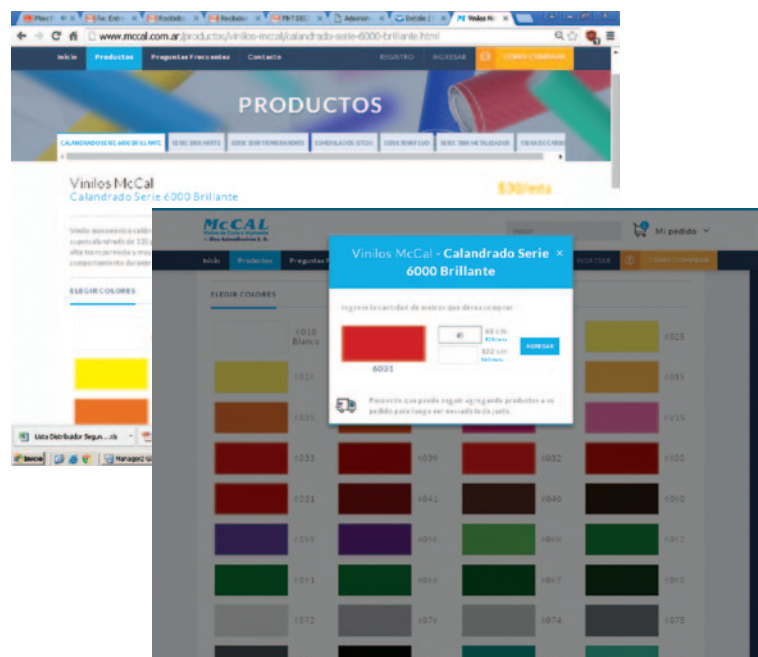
www.mccal.com.ar/productos/vinilos-mccal/calandrado-serie-6000-brillante.html

Inicio Productos Preguntas Frecuentes Contacto REGISTRO INGRESAR CARRO COMPRAS

PRODUCTOS

CALANDRADOS SERIE 6000 BRILLANTE | SERIE 3000 MATE | SERIE 3000 TRANSPARENTE | ESMERILADOS (ETCH) | SERIE 8000 FLUO | SERIE 7000 METALIZADOS | FIBRA DE CARBONO

Vinilos McCal
Calandrado Serie 6000 Brillante

$30/mts

ELEGIR COLORES

Lista Distribuidor Segun....xls

Inicio

McCAL

Mi pedido

Inicio Productos Preguntas Frecuentes INGRESAR CARRO COMPRAS

ELEGIR COLORES

Vinilos McCal - Calandrado Serie 6000 Brillante ×

Ingrese la cantidad de metros que desea comprar

45

6031

AGREGAR

Recuerde que puede seguir agregando productos a su pedido para luego ser enviado todo junto.

#010 Blanco
#025
#020
#015
#035
#V15
#033
#039
#032
#030
#031
#041
#040
#090
#055
#056
#012
#071
#066
#067
#070
#072
#076
#074
#075